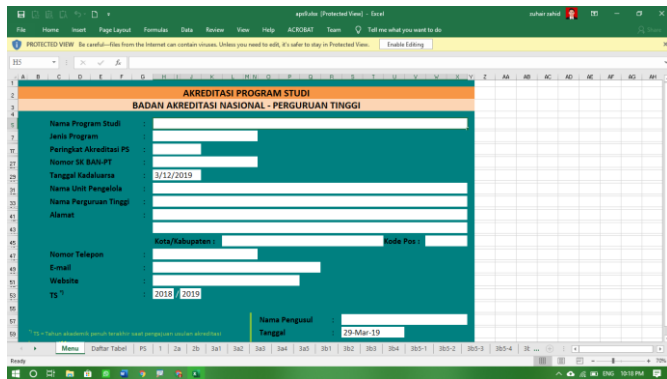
apsfluto (Protected View) - Excel

zuhair zahid

File Home Insert Page Layout Formulas Data Review View Help ACROBAT Team Tell me what you want to do

PROTECTED VIEW Be careful—files from the Internet can contain viruses. Unless you need to edit, it's safer to stay in Protected View. Enable Editing

I35

AKREDITASI PROGRAM STUDI

BADAN AKREDITASI NASIONAL - PERGURUAN TINGGI

Nama Program Studi :

Jenis Program :

Peringkat Akreditasi PS :

Nomor SK BAN-PT :

Tanggal Kadaluarsa : 3/12/2019

Nama Unit Pengelola :

Nama Perguruan Tinggi :

Alamat :

Kota/Kabupaten : Kode Pos :

Nomor Telepon :

E-mail :

Website :

TS :  2018 / 2019

Nama Pengusul :

Tanggal : 29-Mar-19

TS = Tahun akademik penuh terakhir saat pengajuan usulan akreditasi

Menu | Daftar Tabel | PS | 1 | 2a | 2b | 3a1 | 3a2 | 3a3 | 3a4 | 3a5 | 3b1 | 3b2 | 3b3 | 3b4 | 3b5-1 | 3b5-2 | 3b5-3 | 3b5-4 | 3t ...

Ready

ENG 10:18 PM